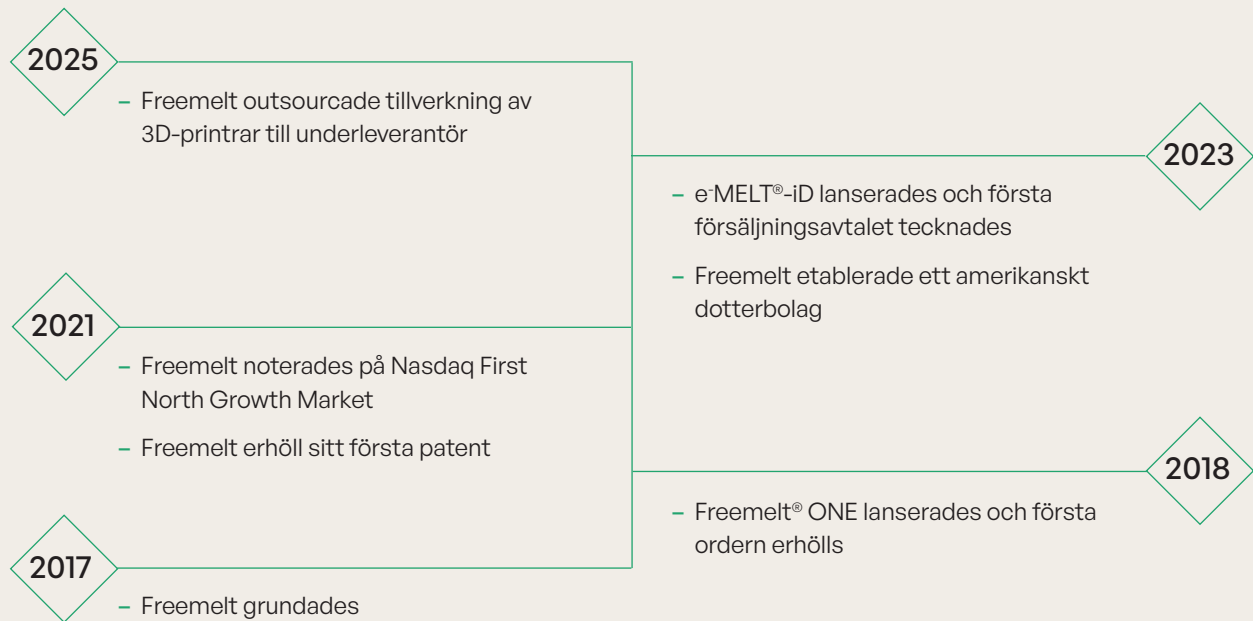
2025

– Freemelt outsourcade tillverkning av 3D-printrar till underleverantör

2023

– e⁻MELT®-iD lanserades och första försäljningsavtalet tecknades

– Freemelt etablerade ett amerikanskt dotterbolag

2021

– Freemelt noterades på Nasdaq First North Growth Market

– Freemelt erhöll sitt första patent

2018

– Freemelt® ONE lanserades och första ordern erhölls

2017

– Freemelt grundades